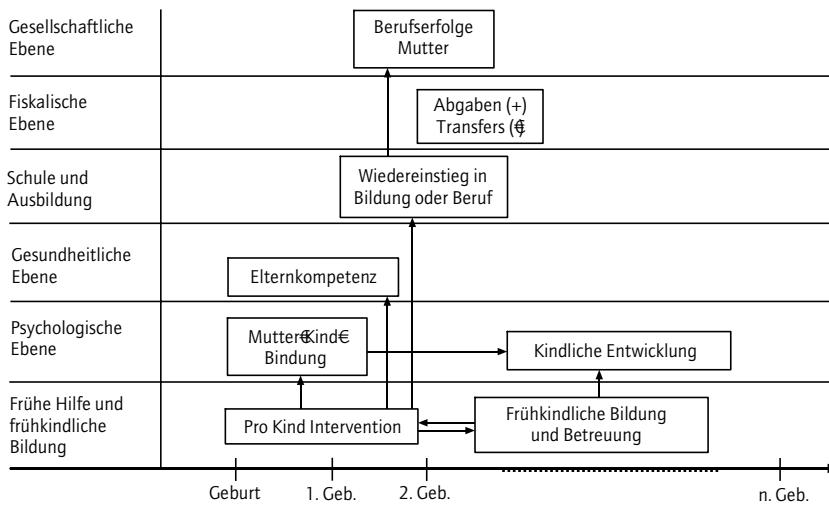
Gesellschaftliche Ebene

Berufserfolge Mutter

Fiskalische Ebene

Abgaben (+) Transfers (€

Schule und Ausbildung

Wiedereinstieg in Bildung oder Beruf

Gesundheitliche Ebene

Elternkompetenz

Psychologische Ebene

Mutter€Kind€ Bindung

Kindliche Entwicklung

Frühe Hilfe und frühkindliche Bildung

Pro Kind Intervention

Frühkindliche Bildung und Betreuung

Geburt

1. Geb.

2. Geb.

n. Geb.